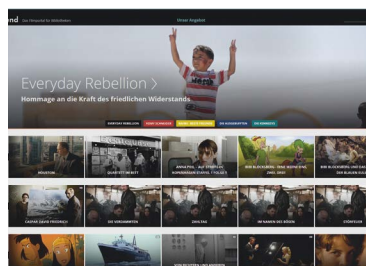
Unser Angebot

Everyday Rebellion >

Hommage an die Kraft des friedlichen Widerstands

EVERYDAY REBELLION

ROULETTE

QUARTETT BERLIN

ANNA FISS - AUF SPUREN VON KOMMISSAR STANKE / FOLGE 3

DER BLOCKBERG - WEIL HEIMAT EINE ZWEI DREI

DER BLOCKBERG UND DAS DER BLAUEN KUH

CASPAR DAVID FRIEDRICH

DIE VERDAMMTEN

ZWEI ZEIT

IM NAMEN DES BÖSEN

STORYLINE